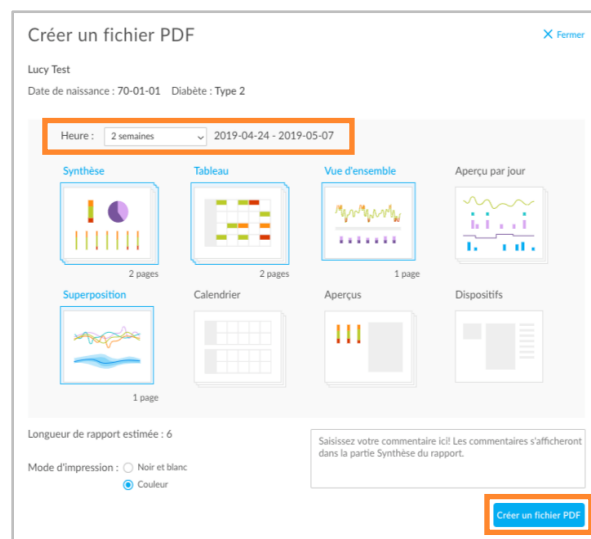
Créer un fichier PDF

✕ Fermer

Lucy Test

Date de naissance : 70-01-01 Diabète : Type 2

Heure : 2 semaines 2019-04-24 - 2019-05-07

Synthèse

2 pages

Tableau

2 pages

Vue d'ensemble

1 page

Aperçu par jour

Superposition

1 page

Calendrier

Aperçus

Dispositifs

Longueur de rapport estimée : 6

Saisissez votre commentaire ici! Les commentaires s'afficheront dans la partie Synthèse du rapport.

Mode d'impression : Noir et blanc

Couleur

Créer un fichier PDF